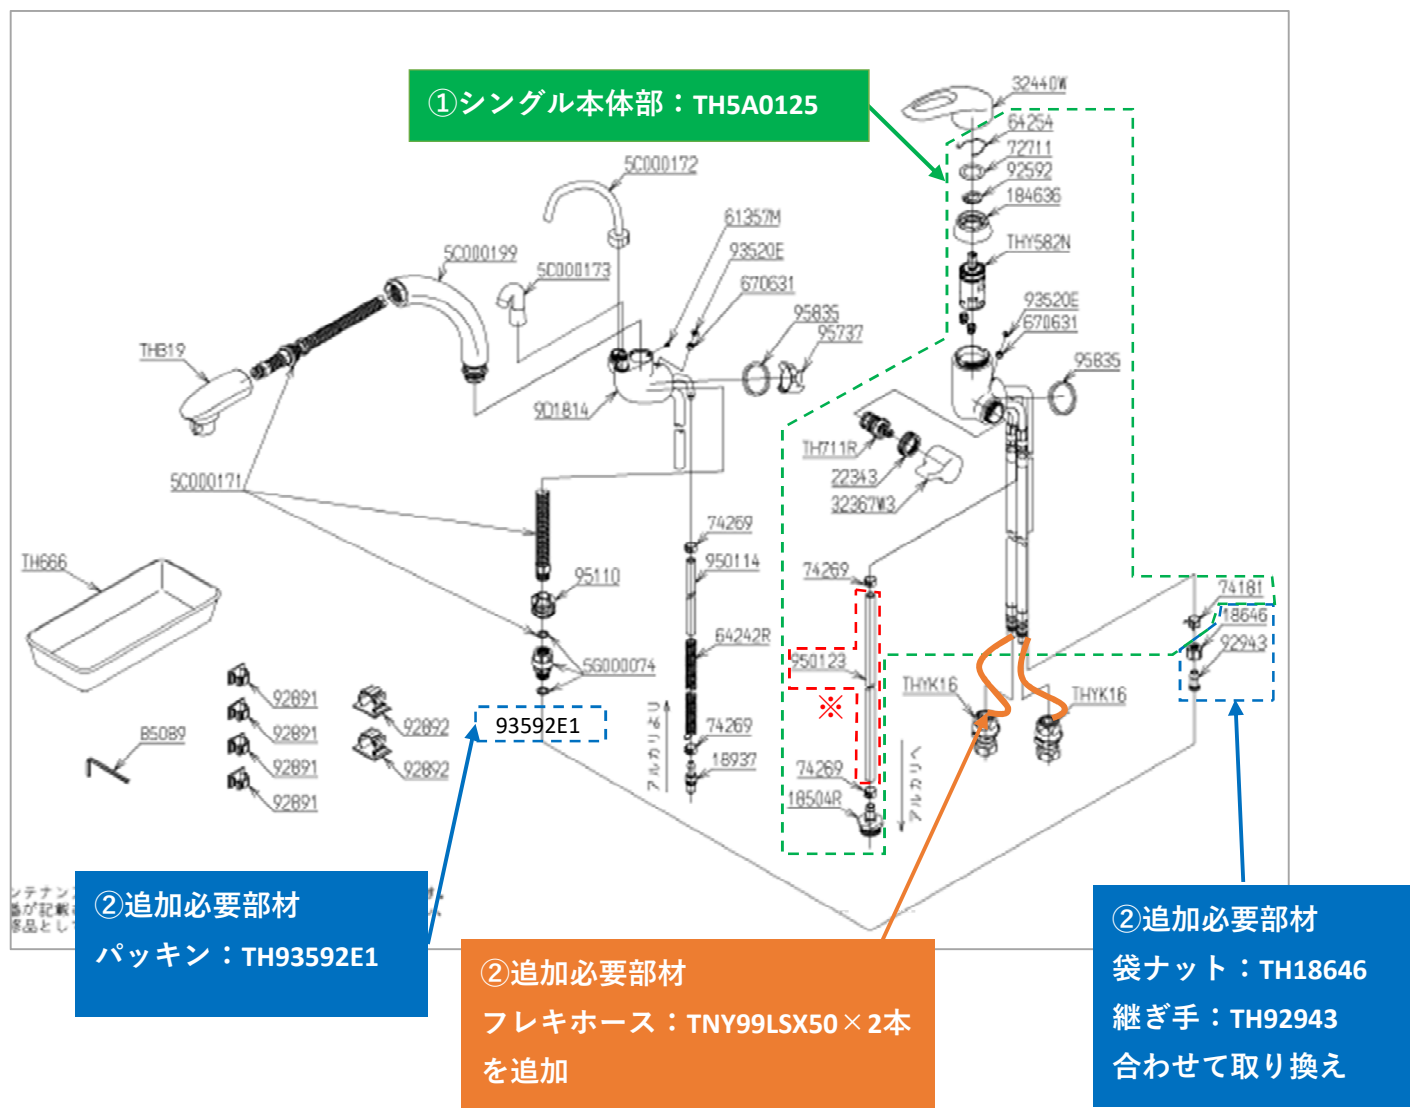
①シングル本体部：TH5A0125

32440W
64254
72711
92592
184636
THY582N
93520E
670631
95835

5C000172
61357M
93520E
670631
95835
95737
5C000199
5C000173
THB19
9D1814
TH711R
22343
32367W3
5C000171
74269
950114
74269
TH666
95110
64242R
950123
※
5G000074
74269
18937
74269
18504R
THYK16
THYK16
74181
18646
92943
92891
92891
92891
92891
92892
92892
B5089
93592E1
アルカリより
アルカリへ

②追加必要部材
パッキン：TH93592E1

②追加必要部材
フレキホース：TNY99LSX50×2本
を追加

②追加必要部材
袋ナット：TH18646
継ぎ手：TH92943
合わせて取り換え